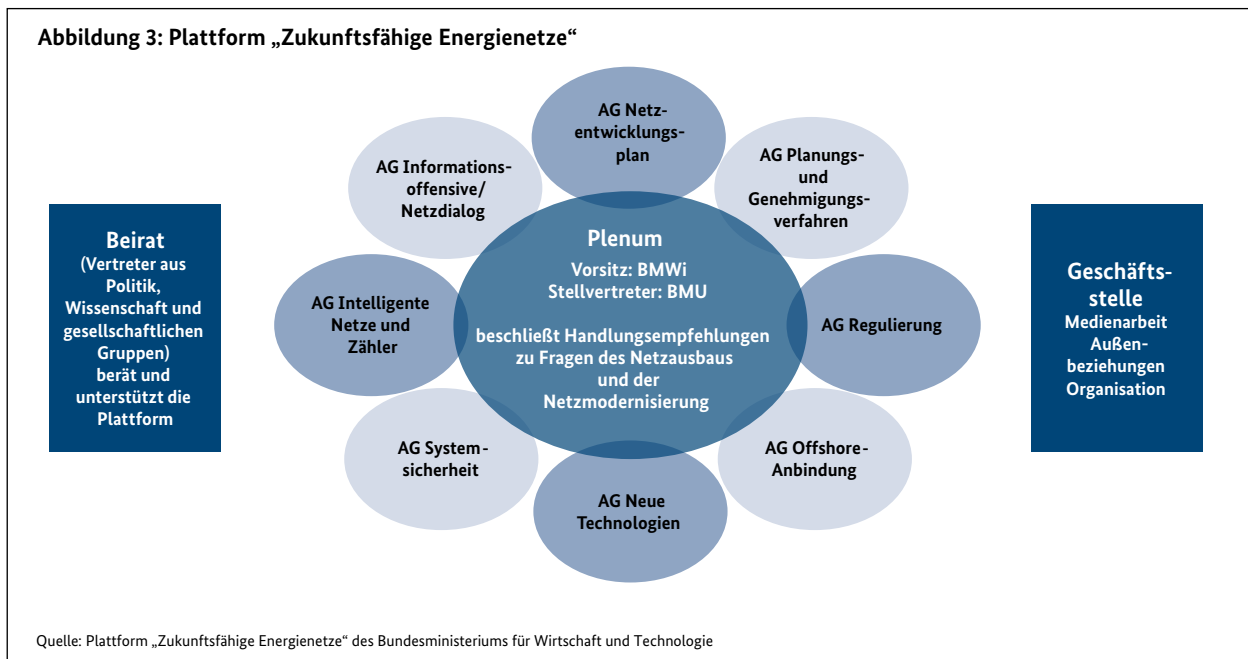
Abbildung 3: Plattform „Zukunftsfähige Energienetze“

Beirat
(Vertreter aus Politik, Wissenschaft und gesellschaftlichen Gruppen) berät und unterstützt die Plattform

AG Informationsoffensive/ Netzdialog

AG Netzentwicklungsplan

AG Planungs- und Genehmigungsverfahren

AG Intelligente Netze und Zähler

Plenum
Vorsitz: BMWi
Stellvertreter: BMU

beschließt Handlungsempfehlungen zu Fragen des Netzausbaus und der Netzmodernisierung

AG Regulierung

AG Systemsicherheit

AG Neue Technologien

AG Offshore-Anbindung

Geschäftsstelle
Medienarbeit
Außenbeziehungen
Organisation

Quelle: Plattform „Zukunftsfähige Energienetze“ des Bundesministeriums für Wirtschaft und Technologie